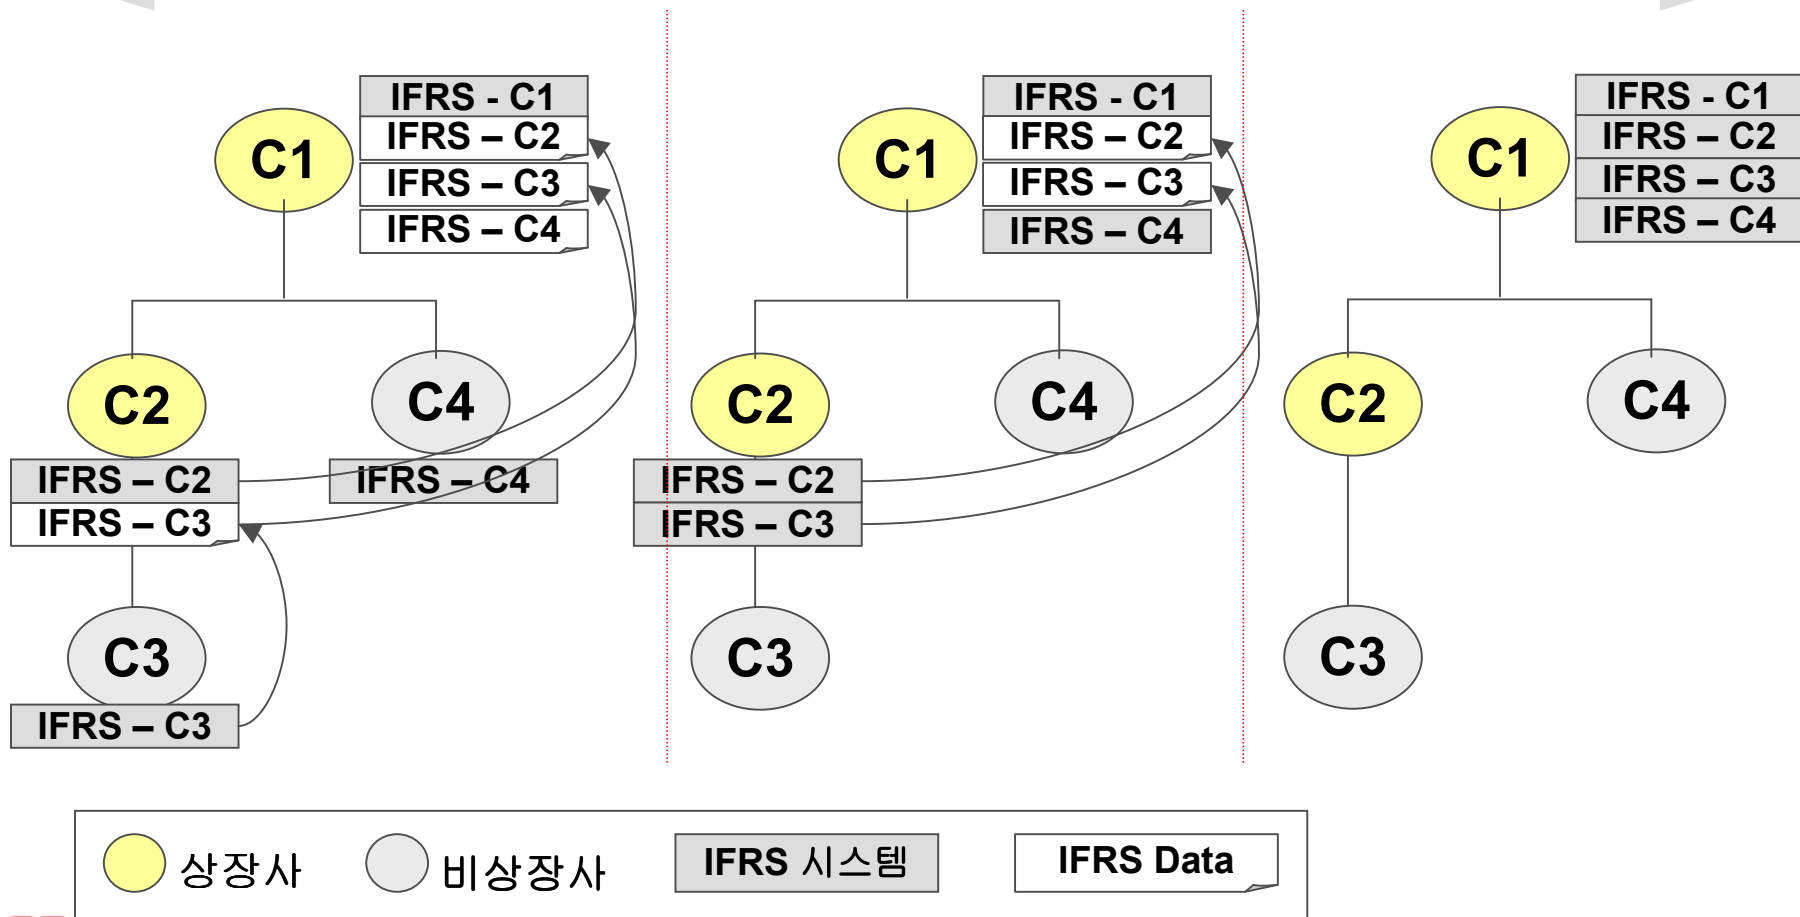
C1

IFRS - C1
IFRS – C2
IFRS – C3
IFRS – C4

C2

C4

IFRS – C2
IFRS – C3

IFRS – C4

C3

IFRS – C3

C1

IFRS - C1
IFRS – C2
IFRS – C3
IFRS – C4

C2

C4

IFRS – C2
IFRS – C3

C3

C1

IFRS - C1
IFRS – C2
IFRS – C3
IFRS – C4

C2

C4

C3

상장사 비상장사 IFRS 시스템 IFRS Data